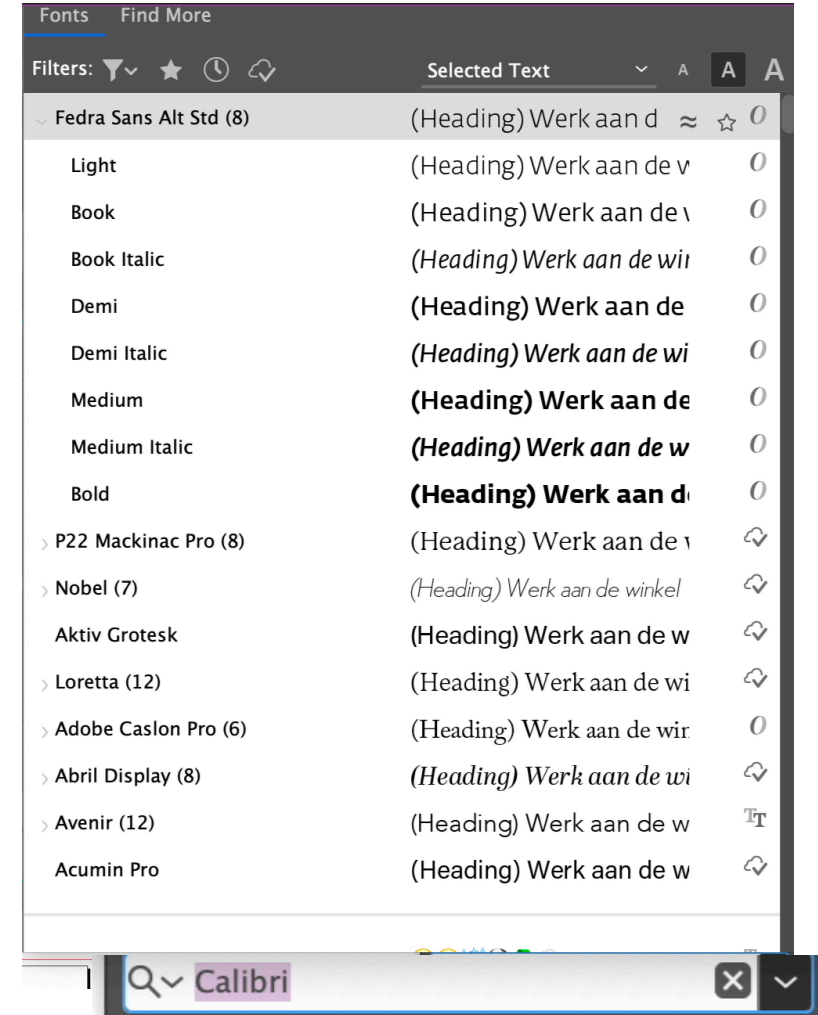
Fonts Find More

Filters:

Selected Text

A A A

Fedra Sans Alt Std (8) (Heading) Werk aan d

Light (Heading) Werk aan de v

Book (Heading) Werk aan de \

Book Italic (Heading) Werk aan de wi

Demi (Heading) Werk aan de

Demi Italic (Heading) Werk aan de wi

Medium (Heading) Werk aan de

Medium Italic (Heading) Werk aan de w

Bold (Heading) Werk aan d

P22 Mackinac Pro (8) (Heading) Werk aan de \

Nobel (7) (Heading) Werk aan de winkel

Aktiv Grotesk (Heading) Werk aan de w

Loretta (12) (Heading) Werk aan de wi

Adobe Caslon Pro (6) (Heading) Werk aan de wir

Abril Display (8) (Heading) Werk aan de wi

Avenir (12) (Heading) Werk aan de w

Acumin Pro (Heading) Werk aan de w

Calibri